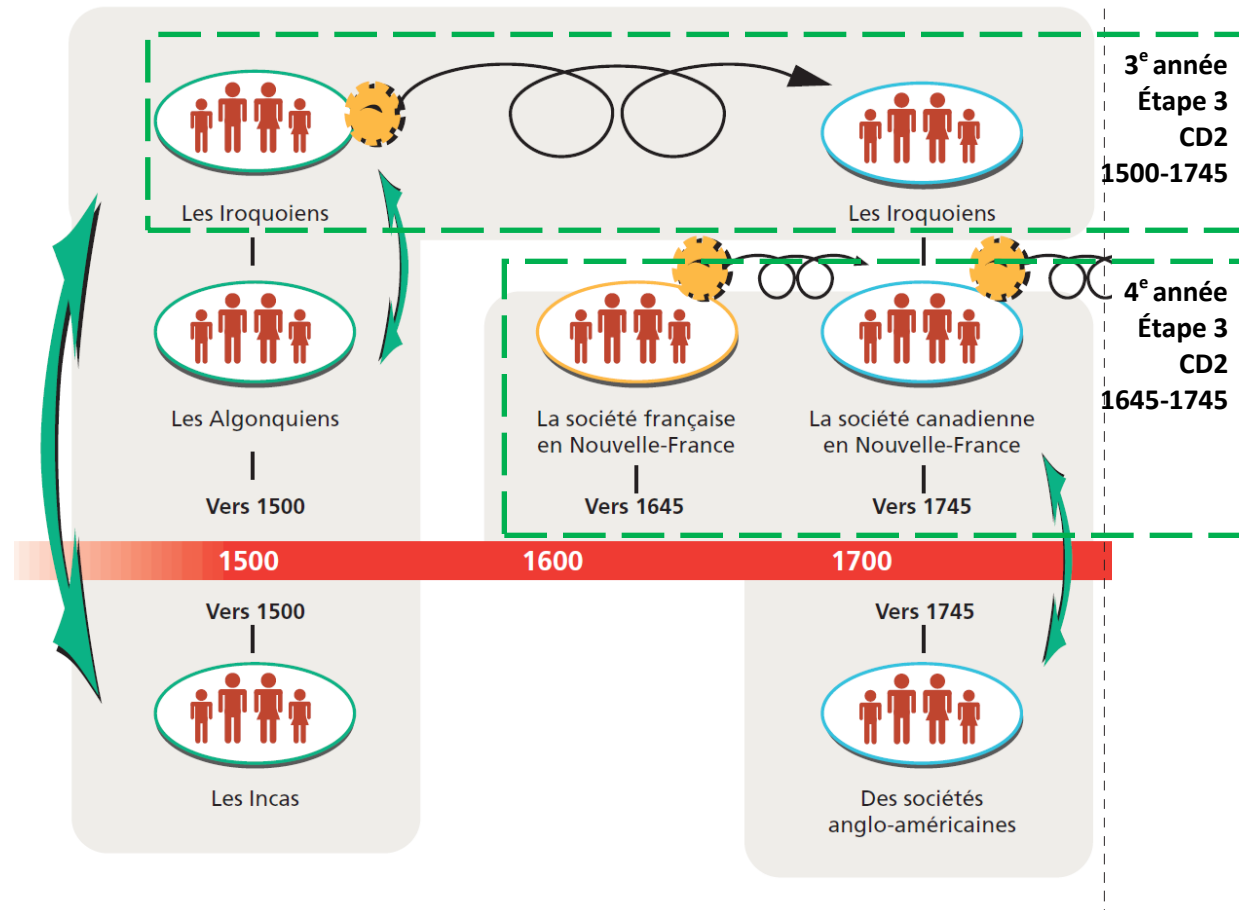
$3^{e}$ année
Étape 3
CD2
1500-1745

Les Iroquoiens

Les Iroquoiens

Les Algonquiens

Vers 1500

$4^{e}$ année
Étape 3
CD2
1645-1745

La société française en Nouvelle-France

Vers 1645

La société canadienne en Nouvelle-France

Vers 1745

1500

1600

1700

Vers 1500

Les Incas

Vers 1745

Des sociétés anglo-américaines